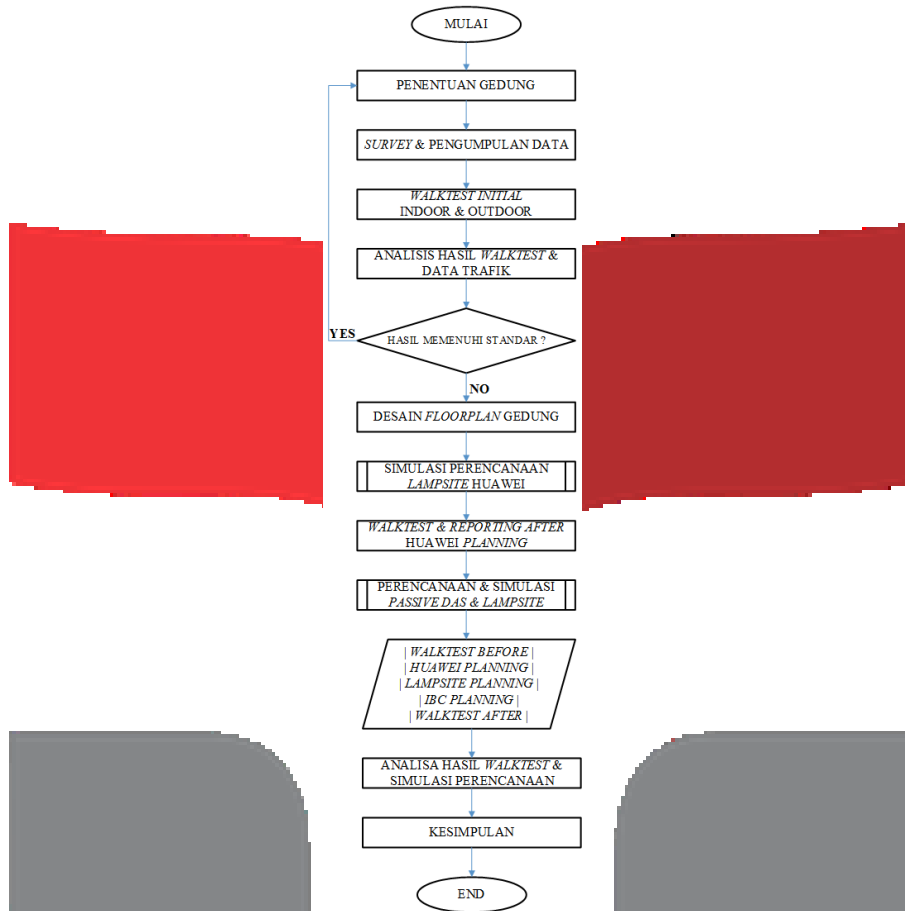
MULAI

PENENTUAN GEDUNG

SURVEY & PENGUMPULAN DATA

WALKTEST INITIAL INDOOR & OUTDOOR

ANALISIS HASIL WALKTEST & DATA TRAFIK

YES

HASIL MEMENUHI STANDAR ?

NO

DESAIN FLOORPLAN GEDUNG

SIMULASI PERENCANAAN LAMPSITE HUAWEI

WALKTEST & REPORTING AFTER HUAWEI PLANNING

PERENCANAAN & SIMULASI PASSIVE DAS & LAMPSITE

| WALKTEST BEFORE |
| HUAWEI PLANNING |
| LAMPSITE PLANNING |
| IBC PLANNING |
| WALKTEST AFTER |

ANALISA HASIL WALKTEST & SIMULASI PERENCANAAN

KESIMPULAN

END